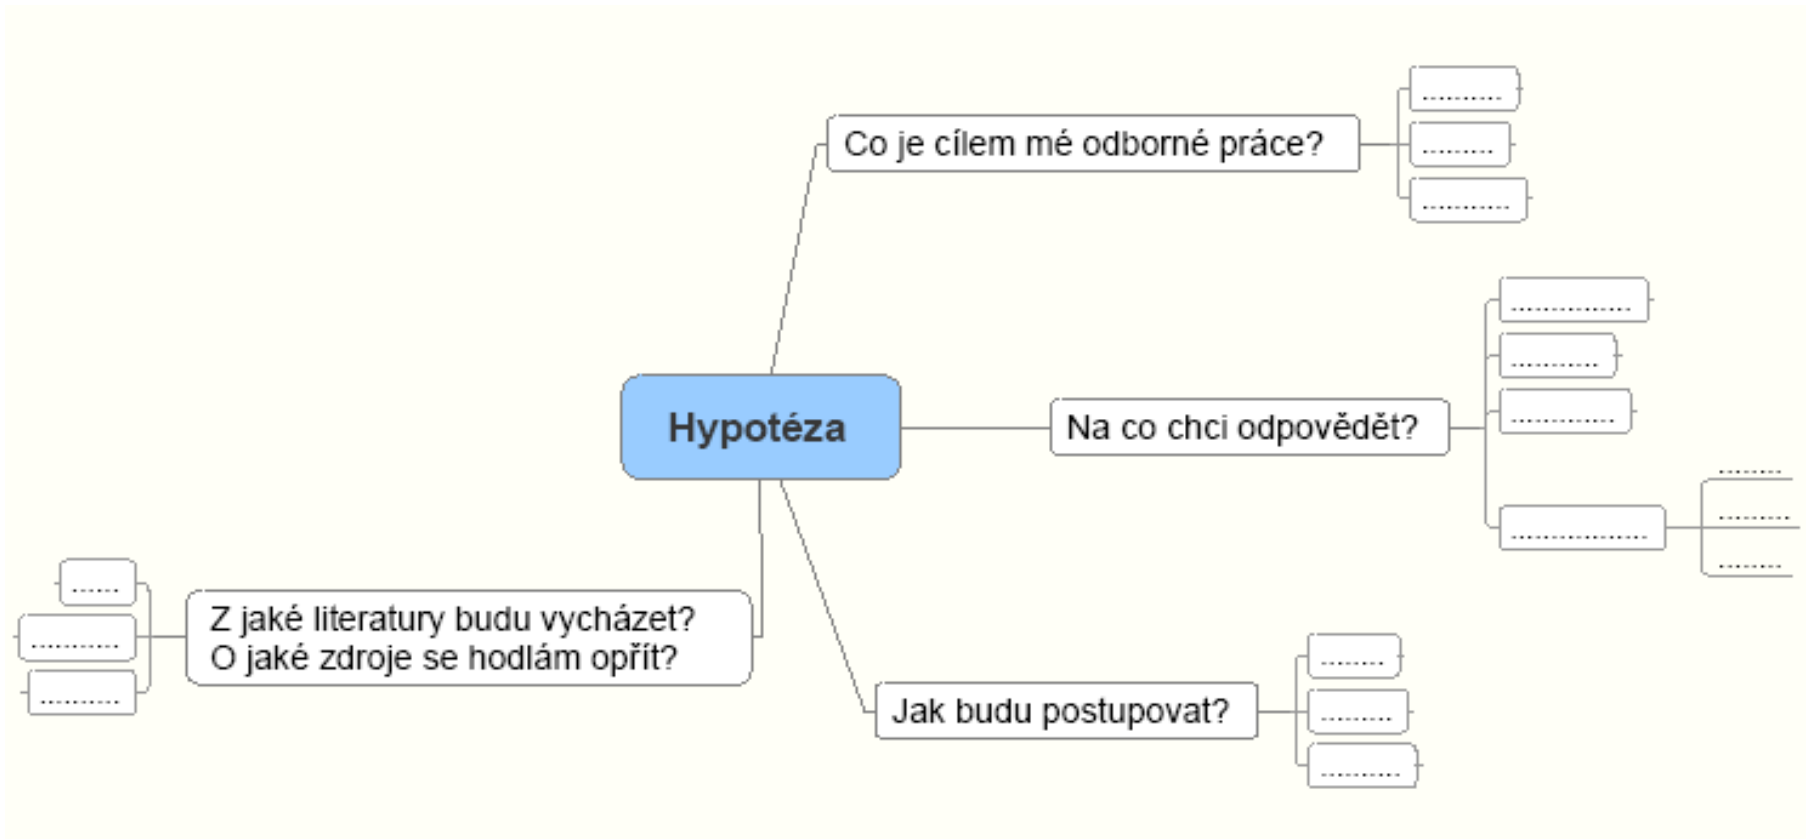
Hypotéza

Co je cílem mé odborné práce?

..........

.........

...........

Na co chci odpovědět?

...............

...........

.............

.................

.........

.........

.........

Jak budu postupovat?

.........

.........

..........

Z jaké literatury budu vycházet?
O jaké zdroje se hodlám opřít?

.......

...........

..........